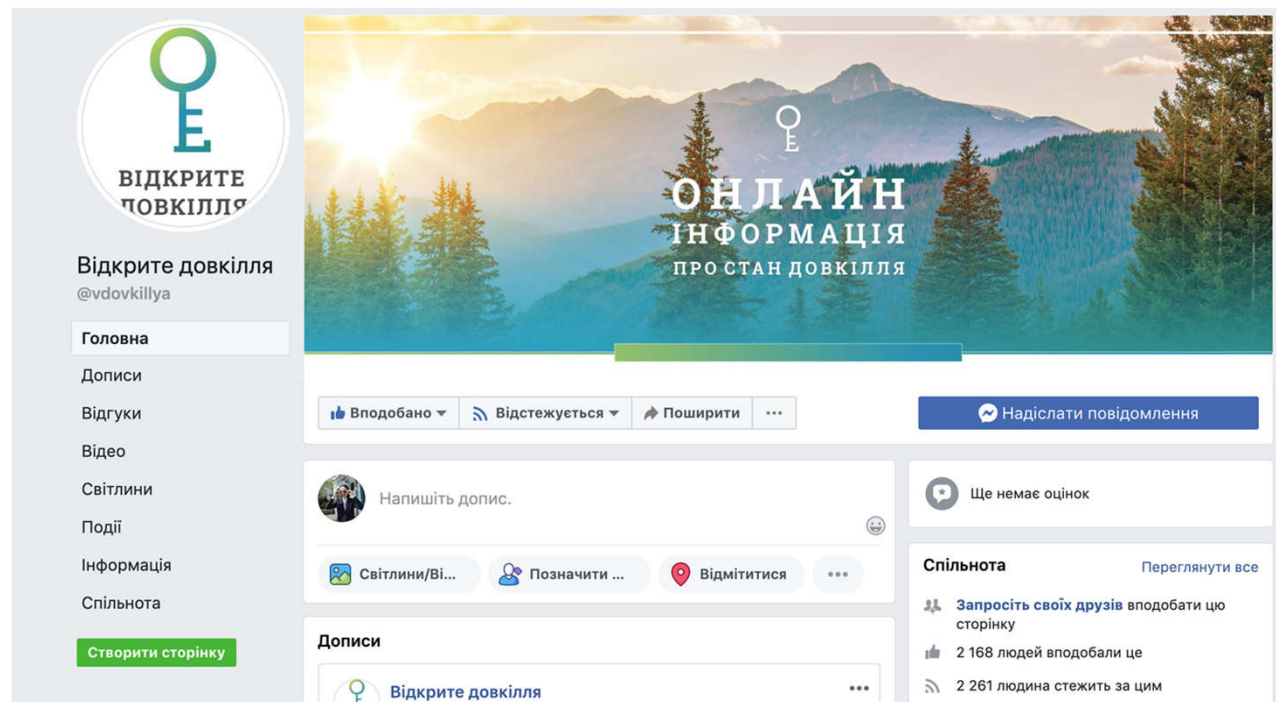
ВІДКРИТЕ ДОВКІЛЛЯ

Відкрите довкілля
@vdovkillya

Головна
Дописи
Відгуки
Відео
Світлини
Події
Інформація
Спільнота

Створити сторінку

ОНЛАЙН ІНФОРМАЦІЯ ПРО СТАН ДОВКІЛЛЯ

Вподобано
Відстежується
Поширити
...
Надіслати повідомлення

Напишіть допис.

Світлини/Ві...
Позначити ...
Відмітитися
...

Ще немає оцінок

Спільнота
Переглянути все

Запросіть своїх друзів вподобати цю сторінку
2 168 людей вподобали це
2 261 людина стежить за цим

Дописи

Відкрите довкілля
...